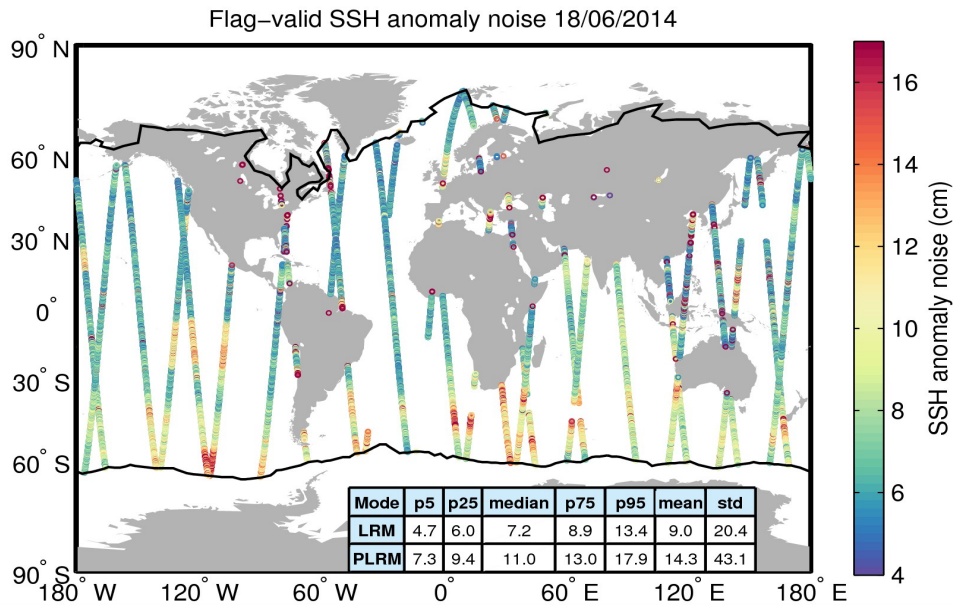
Flag−valid SSH anomaly noise 18/06/2014

90° N
60° N
30° N
0°
30° S
60° S
90° S

180° W 120° W 60° W 0° 60° E 120° E 180° E

| Mode | p5 | p25 | median | p75 | p95 | mean | std |
|---|---|---|---|---|---|---|---|
| LRM | 4.7 | 6.0 | 7.2 | 8.9 | 13.4 | 9.0 | 20.4 |
| PLRM | 7.3 | 9.4 | 11.0 | 13.0 | 17.9 | 14.3 | 43.1 |

16
14
12
10
8
6
4

SSH anomaly noise (cm)